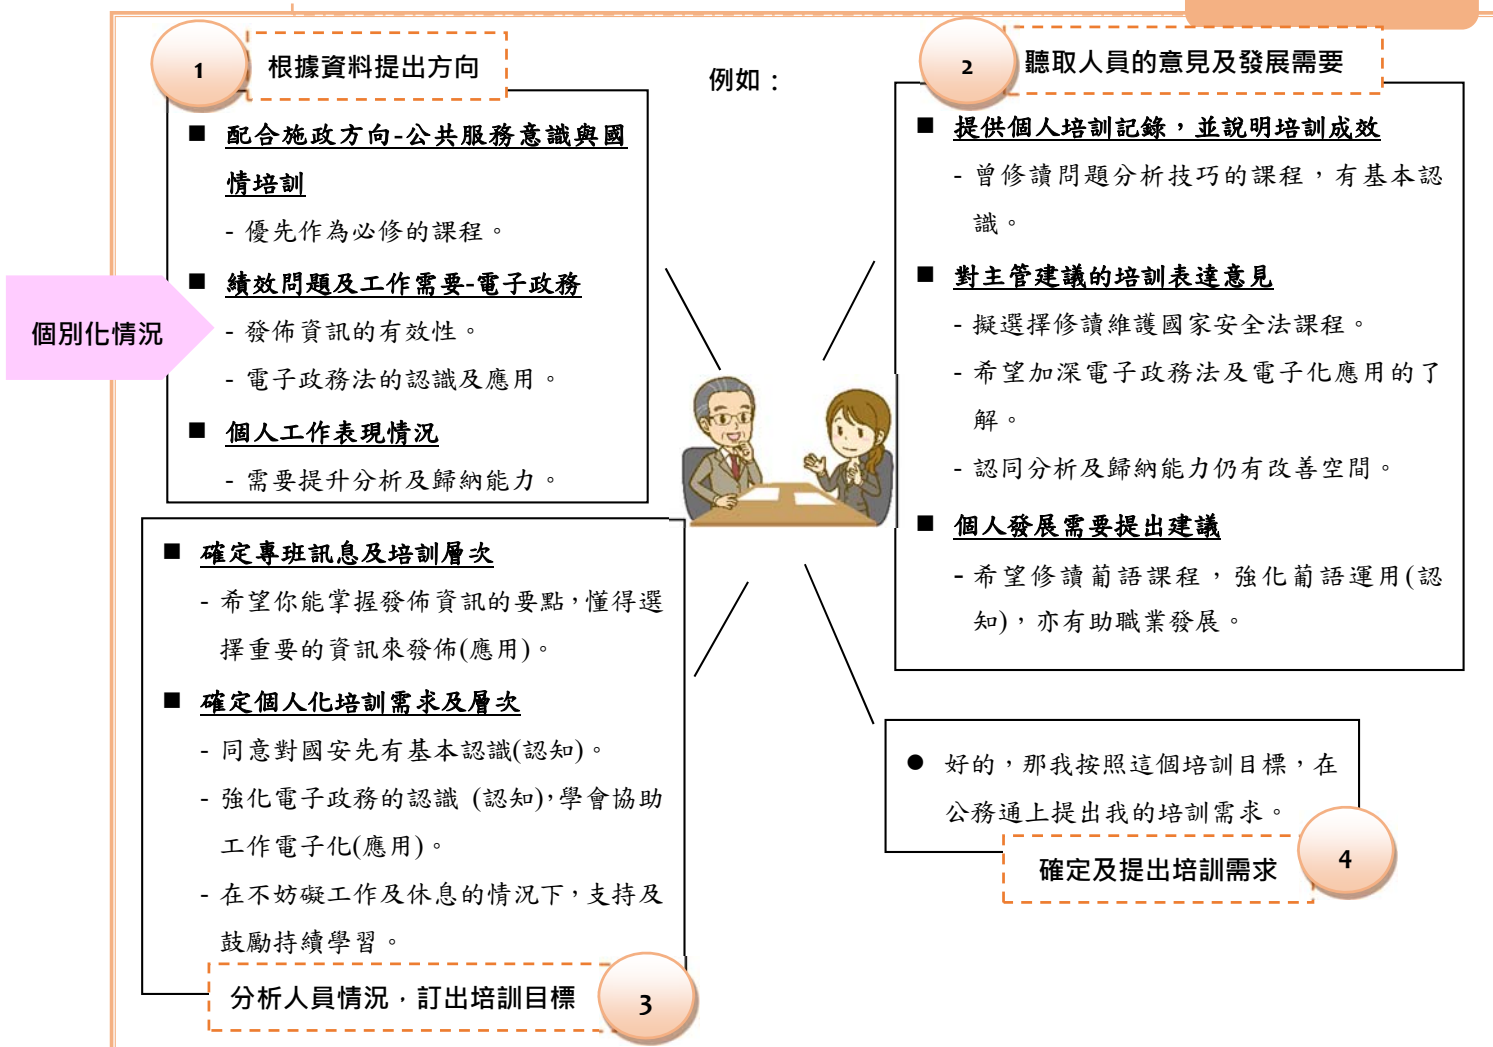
1
根據資料提出方向

例如：

2
聽取人員的意見及發展需要

■ 配合施政方向-公共服務意識與國情培訓

- 優先作為必修的課程。

■ 績效問題及工作需要-電子政務

- 發佈資訊的有效性。

- 電子政務法的認識及應用。

■ 個人工作表現情況

- 需要提升分析及歸納能力。

個別化情況

■ 提供個人培訓記錄，並說明培訓成效

- 曾修讀問題分析技巧的課程，有基本認識。

■ 對主管建議的培訓表達意見

- 擬選擇修讀維護國家安全法課程。

- 希望加深電子政務法及電子化應用的了解。

- 認同分析及歸納能力仍有改善空間。

■ 個人發展需要提出建議

- 希望修讀葡語課程，強化葡語運用(認知)，亦有助職業發展。

■ 確定專班訊息及培訓層次

- 希望你能掌握發佈資訊的要點，懂得選擇重要的資訊來發佈(應用)。

■ 確定個人化培訓需求及層次

- 同意對國安先有基本認識(認知)。

- 強化電子政務的認識 (認知),學會協助工作電子化(應用)。

- 在不妨礙工作及休息的情況下，支持及鼓勵持續學習。

分析人員情況，訂出培訓目標
3

● 好的，那我按照這個培訓目標，在公務通上提出我的培訓需求。

確定及提出培訓需求
4